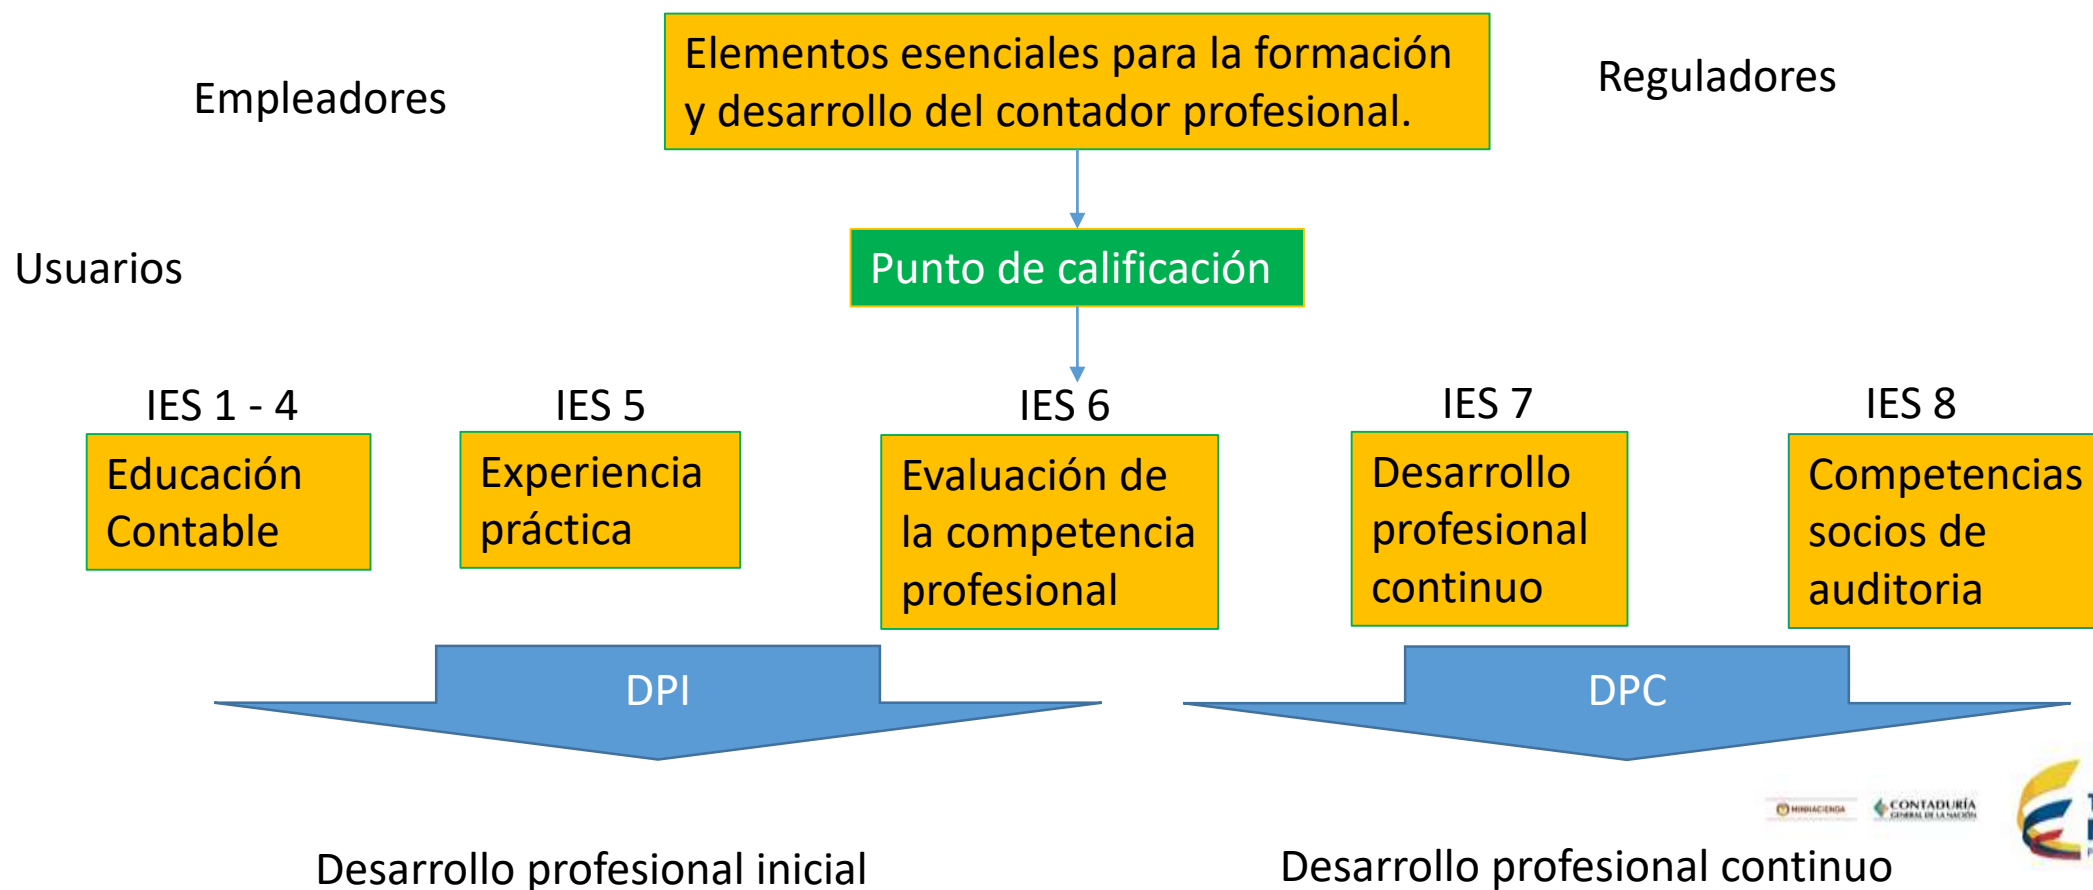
Empleadores

Elementos esenciales para la formación y desarrollo del contador profesional.

Reguladores

Usuarios

Punto de calificación

IES 1 - 4

Educación Contable

IES 5

Experiencia práctica

IES 6

Evaluación de la competencia profesional

IES 7

Desarrollo profesional continuo

IES 8

Competencias socios de auditoria

DPI

DPC

MINHACIENDA

CONTADURÍA GENERAL DE LA NACIÓN

Desarrollo profesional inicial

Desarrollo profesional continuo